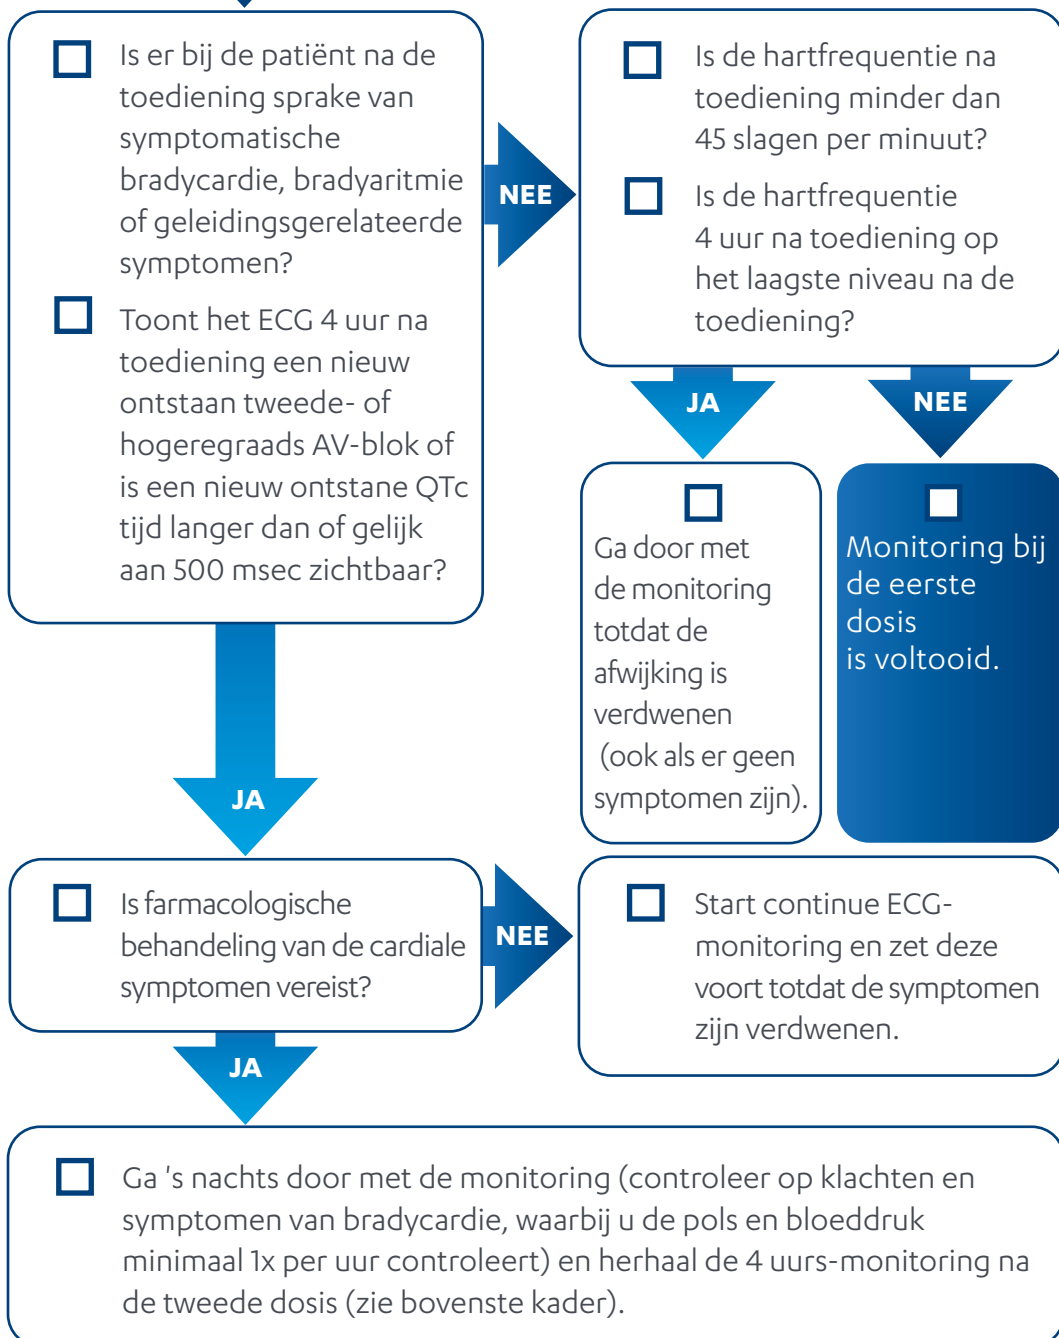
Is er bij de patiënt na de toediening sprake van symptomatische bradycardie, bradyaritmie of geleidingsgerelateerde symptomen?

Toont het ECG 4 uur na toediening een nieuw ontstaan tweede- of hogeregraads AV-blok of is een nieuw ontstane QTc tijd langer dan of gelijk aan 500 msec zichtbaar?

NEE

Is de hartfrequentie na toediening minder dan 45 slagen per minuut?

Is de hartfrequentie 4 uur na toediening op het laagste niveau na de toediening?

JA

NEE

Ga door met de monitoring totdat de afwijking is verdwenen (ook als er geen symptomen zijn).

Monitoring bij de eerste dosis is voltooid.

JA

Is farmacologische behandeling van de cardiale symptomen vereist?

NEE

Start continue ECG-monitoring en zet deze voort totdat de symptomen zijn verdwenen.

JA

Ga 's nachts door met de monitoring (controleer op klachten en symptomen van bradycardie, waarbij u de pols en bloeddruk minimaal 1x per uur controleert) en herhaal de 4 uurs-monitoring na de tweede dosis (zie bovenste kader).